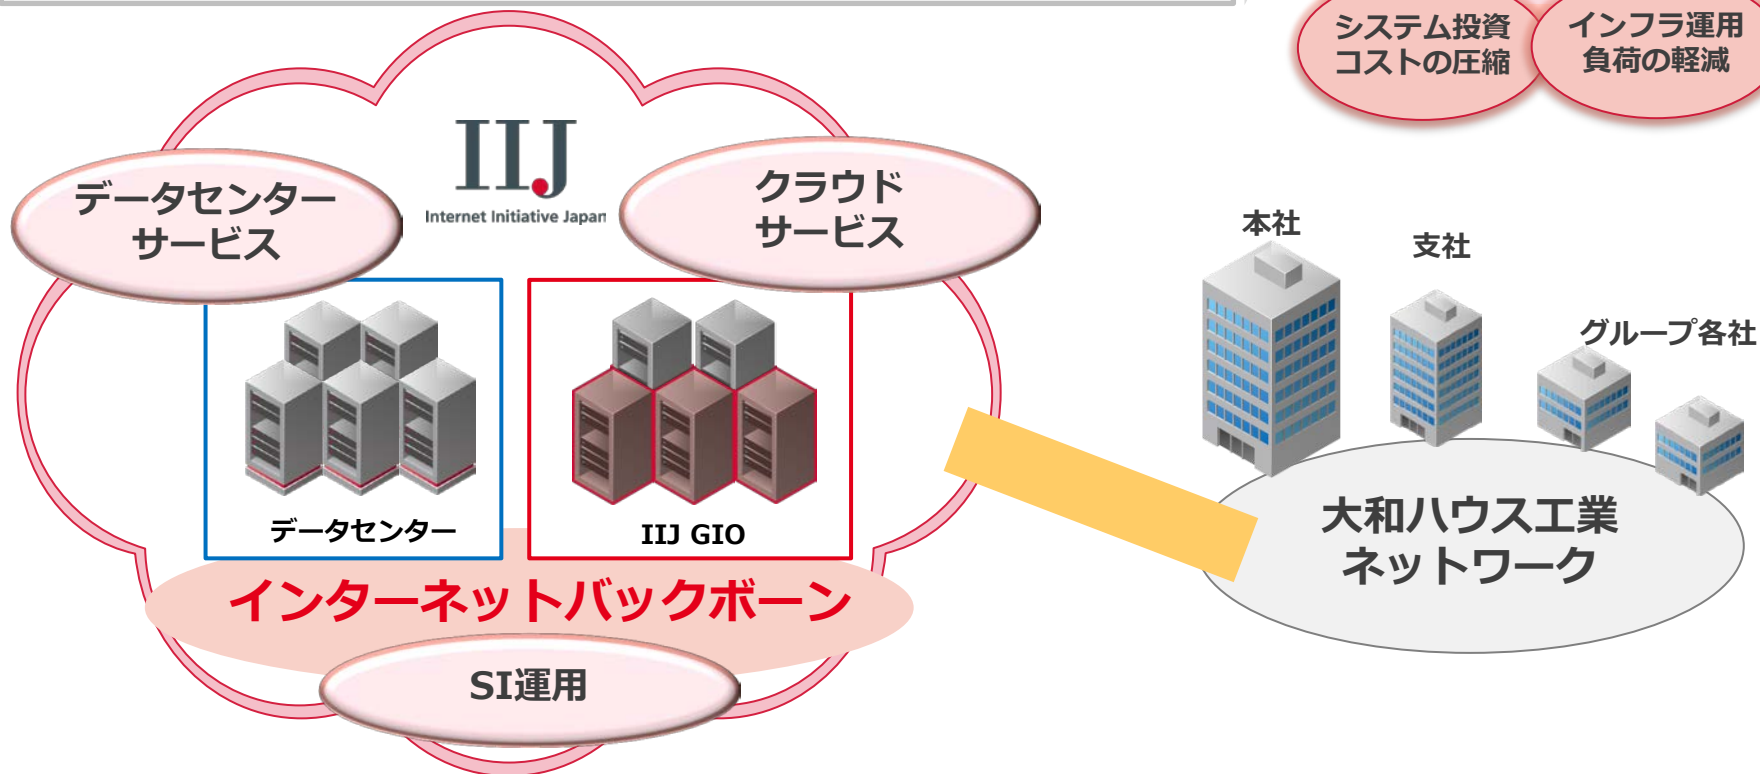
システム投資
コストの圧縮

インフラ運用
負荷の軽減

IIJ
Internet Initiative Japan

データセンター
サービス

クラウド
サービス

データセンター

IIJ GIO

インターネットバックボーン

SI運用

本社

支社

グループ各社

大和ハウス工業
ネットワーク